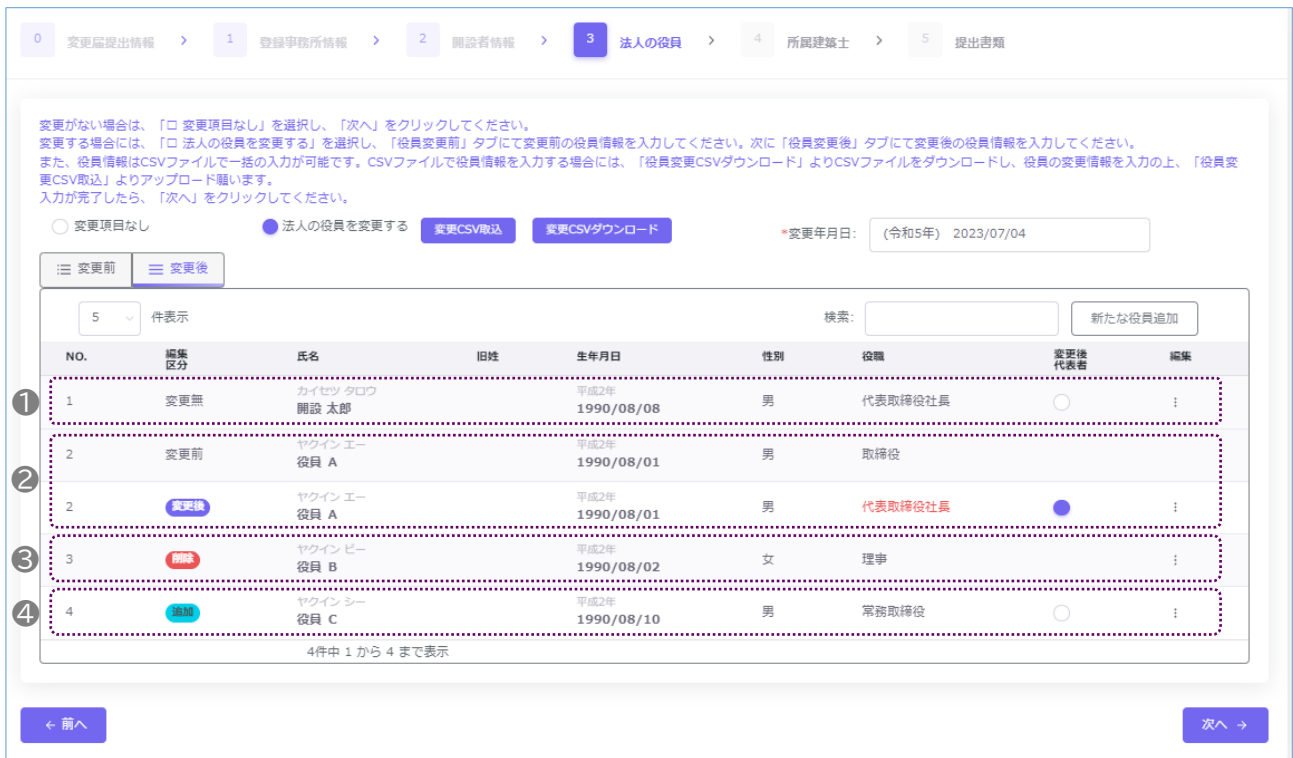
0 変更届提出情報 › 1 登録事務所情報 › 2 開設者情報 › 3 法人の役員 › 4 所属建築士 › 5 提出書類

変更がない場合は、「□ 変更項目なし」を選択し、「次へ」をクリックしてください。
変更する場合には、「□ 法人の役員を変更する」を選択し、「役員変更前」タブにて変更前の役員情報を入力してください。次に「役員変更後」タブにて変更後の役員情報を入力してください。
また、役員情報はCSVファイルで一括の入力が可能です。CSVファイルで役員情報を入力する場合には、「役員変更CSVダウンロード」よりCSVファイルをダウンロードし、役員の変更情報を入力の上、「役員変更CSV取込」よりアップロード願います。
入力が完了したら、「次へ」をクリックしてください。

変更項目なし　法人の役員を変更する　変更CSV取込　変更CSVダウンロード　*変更年月日: (令和5年) 2023/07/04

変更前　変更後

5 件表示　検索:　新たな役員追加

| NO. | 編集区分 | 氏名 | 旧姓 | 生年月日 | 性別 | 役職 | 変更後代表者 | 編集 |
|---|---|---|---|---|---|---|---|---|
| 1 | 変更無 | カイセツ タロウ 開設 太郎 | | 平成2年 1990/08/08 | 男 | 代表取締役社長 | | ⋮ |
| 2 | 変更前 | ヤクイン エー 役員 A | | 平成2年 1990/08/01 | 男 | 取締役 | | |
| 2 | 変更後 | ヤクイン エー 役員 A | | 平成2年 1990/08/01 | 男 | 代表取締役社長 | | ⋮ |
| 3 | 削除 | ヤクイン ビー 役員 B | | 平成2年 1990/08/02 | 女 | 理事 | | ⋮ |
| 4 | 追加 | ヤクイン シー 役員 C | | 平成2年 1990/08/10 | 男 | 常務取締役 | | ⋮ |

❶ ❷ ❸ ❹

4件中 1 から 4 まで表示

← 前へ　次へ →